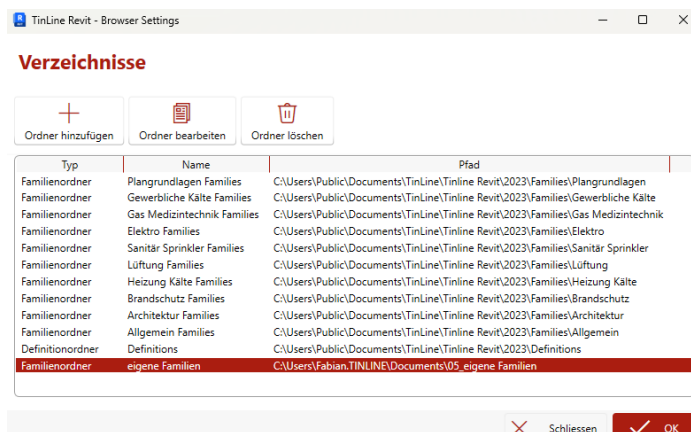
TinLine Revit - Browser Settings

Verzeichnisse

Ordner hinzufügen | Ordner bearbeiten | Ordner löschen

| Typ | Name | Pfad |
|---|---|---|
| Familienordner | Plangrundlagen Families | C:\Users\Public\Documents\TinLine\Tinline Revit\2023\Families\Plangrundlagen |
| Familienordner | Gewerbliche Kälte Families | C:\Users\Public\Documents\TinLine\Tinline Revit\2023\Families\Gewerbliche Kälte |
| Familienordner | Gas Medizintechnik Families | C:\Users\Public\Documents\TinLine\Tinline Revit\2023\Families\Gas Medizintechnik |
| Familienordner | Elektro Families | C:\Users\Public\Documents\TinLine\Tinline Revit\2023\Families\Elektro |
| Familienordner | Sanitär Sprinkler Families | C:\Users\Public\Documents\TinLine\Tinline Revit\2023\Families\Sanitär Sprinkler |
| Familienordner | Lüftung Families | C:\Users\Public\Documents\TinLine\Tinline Revit\2023\Families\Lüftung |
| Familienordner | Heizung Kälte Families | C:\Users\Public\Documents\TinLine\Tinline Revit\2023\Families\Heizung Kälte |
| Familienordner | Brandschutz Families | C:\Users\Public\Documents\TinLine\Tinline Revit\2023\Families\Brandschutz |
| Familienordner | Architektur Families | C:\Users\Public\Documents\TinLine\Tinline Revit\2023\Families\Architektur |
| Familienordner | Allgemein Families | C:\Users\Public\Documents\TinLine\Tinline Revit\2023\Families\Allgemein |
| Definitionordner | Definitions | C:\Users\Public\Documents\TinLine\Tinline Revit\2023\Definitions |
| Familienordner | eigene Familien | C:\Users\Fabian.TINLINE\Documents\05_eigene Familien |

Schliessen | OK